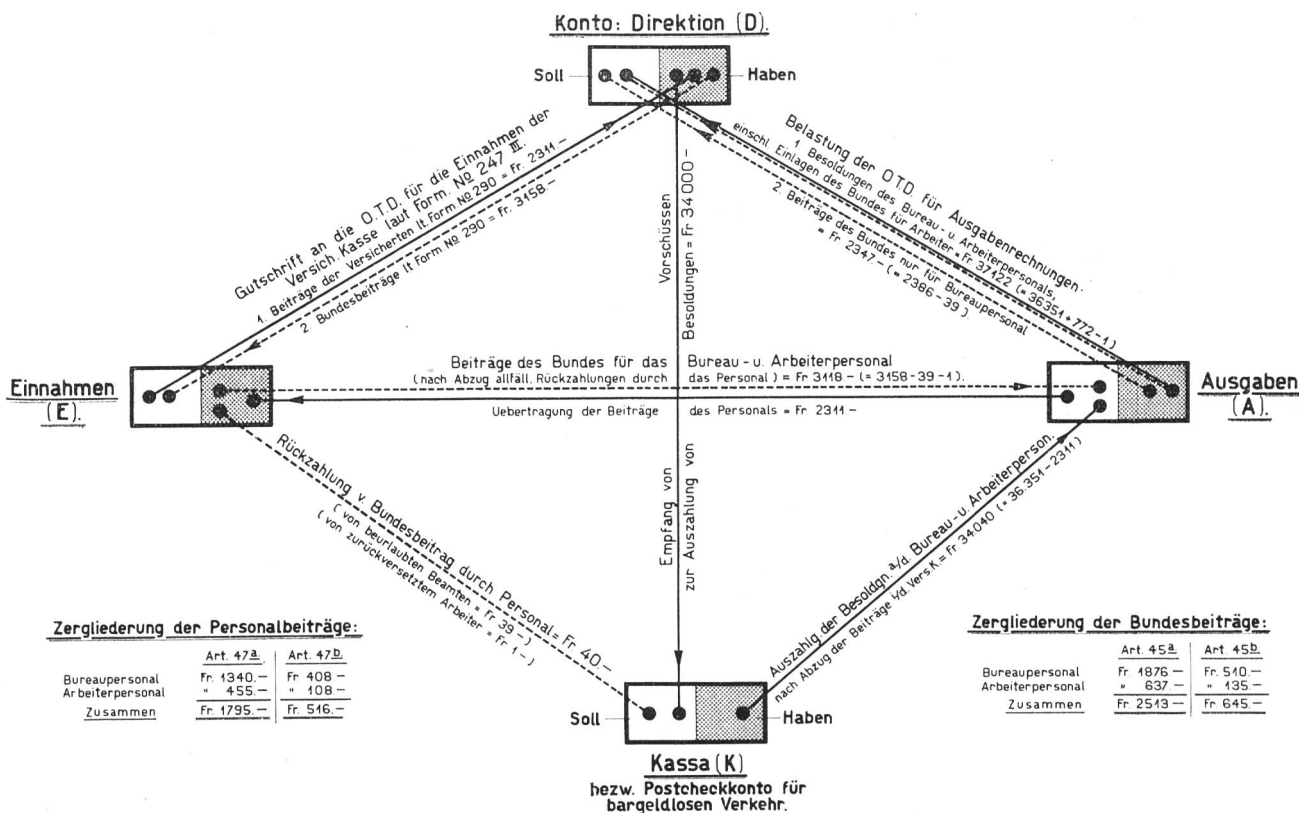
Konto: Direktion (D).

Soll — Haben

Gutschrift an die O.T.D. für die Einnahmen der Versich. Kasse laut Form. № 247 III.
1. Beiträge der Versicherten lt. Form. № 290 = Fr. 2311.–
2. Bundesbeiträge lt. Form. № 290 = Fr. 3158.–

Vorschüssen
Besoldungen = Fr 34000.–

Belastung der O.T.D. für Ausgabenrechnungen.
1. Besoldungen des Bureau- u. Arbeiterpersonals, einschl. Einlagen des Bundes für Arbeiter = Fr 37122 (= 36351 + 772 – 1)
2. Beiträge des Bundes nur für Bureaupersonal = Fr 2347.– (= 2386 – 39)

Einnahmen (E).

Beiträge des Bundes für das Bureau- u. Arbeiterpersonal
(nach Abzug allfäll. Rückzahlungen durch das Personal) = Fr 3118.– (= 3158 – 39 – 1).

Uebertragung der Beiträge des Personals = Fr 2311.–

Ausgaben (A).

Empfang von
zur Auszahlung von

Rückzahlung v. Bundesbeitrag durch Personal = Fr 40.–
(von beurlaubten Beamten = Fr 39.–)
(von zurückversetztem Arbeiter = Fr 1.–)

Auszahlg. der Besoldgn. a/d Bureau- u. Arbeiterperson.
nach Abzug der Beiträge a/d Vers. K. = Fr 34040 (= 36351 – 2311)

Zergliederung der Personalbeiträge:

| | Art. 47a. | Art. 47b. |
|---|---|---|
| Bureaupersonal | Fr. 1340.– | Fr. 408.– |
| Arbeiterpersonal | " 455.– | " 108.– |
| Zusammen | Fr. 1795.– | Fr. 516.– |

Zergliederung der Bundesbeiträge:

| | Art. 45a. | Art. 45b. |
|---|---|---|
| Bureaupersonal | Fr. 1876.– | Fr. 510.– |
| Arbeiterpersonal | " 637.– | " 135.– |
| Zusammen | Fr. 2513.– | Fr. 645.– |

Soll — Haben

Kassa (K)
bezw. Postcheckkonto für bargeldlosen Verkehr.